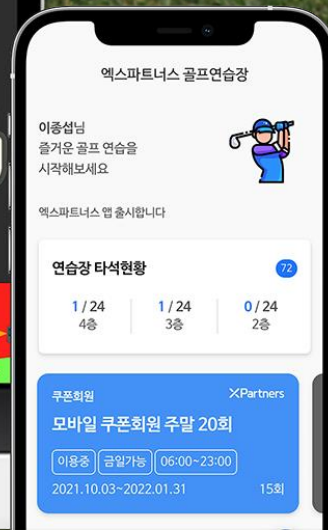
엑스파트너스 골프연습장

이종섭님
즐거운 골프 연습을
시작해보세요

엑스파트너스 앱 출시합니다

연습장 타석현황

72

1 / 24
4층

1 / 24
3층

0 / 24
2층

쿠폰회원

XPartners

모바일 쿠폰회원 주말 20회

이용중

금일가능

06:00~23:00

2021.10.03~2022.01.31

15회